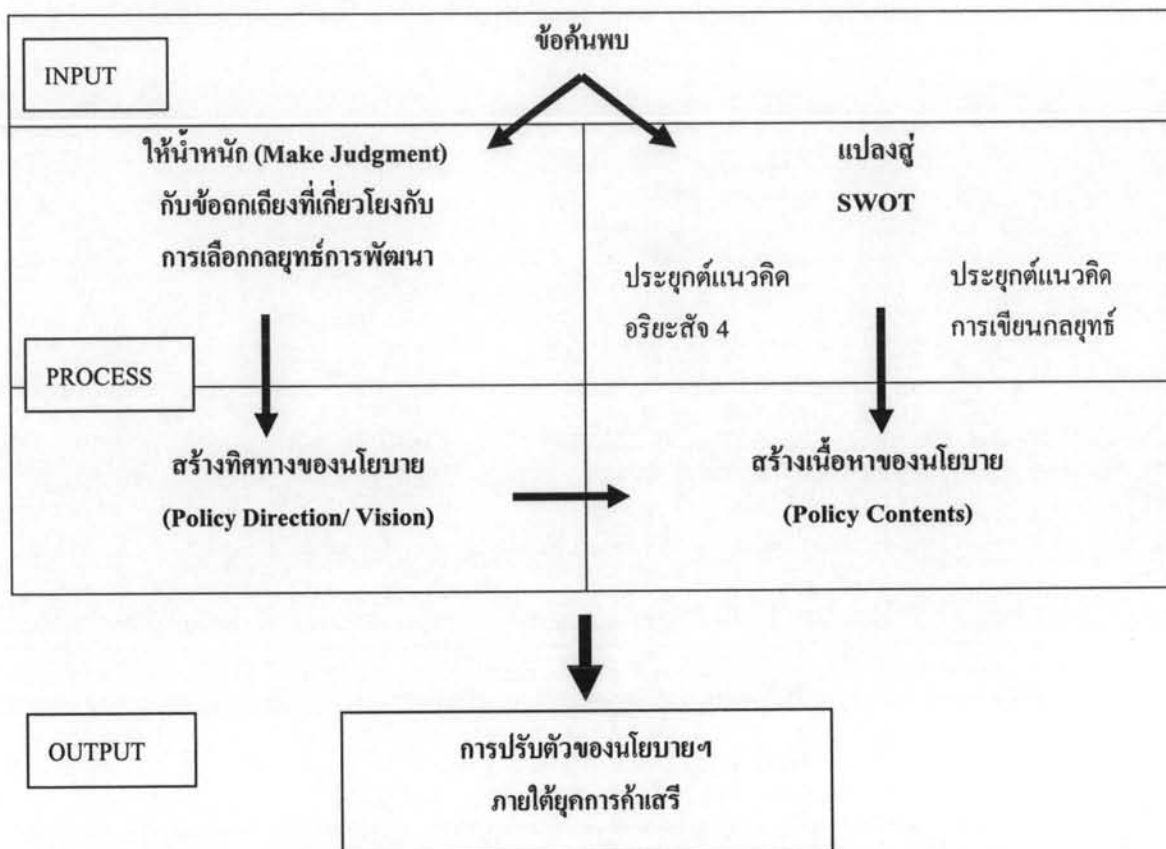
INPUT

ข้อค้นพบ

ให้น้ำหนัก (Make Judgment) กับข้อถกเถียงที่เกี่ยวโยงกับ การเลือกกลยุทธ์การพัฒนา

แปลงสู่ SWOT

ประยุกต์แนวคิด อริยะสัจ 4

ประยุกต์แนวคิด การเขียนกลยุทธ์

PROCESS

สร้างทิศทางของนโยบาย (Policy Direction/ Vision)

สร้างเนื้อหาของนโยบาย (Policy Contents)

OUTPUT

การปรับตัวของนโยบายฯ ภายใต้ยุคการค้าเสรี